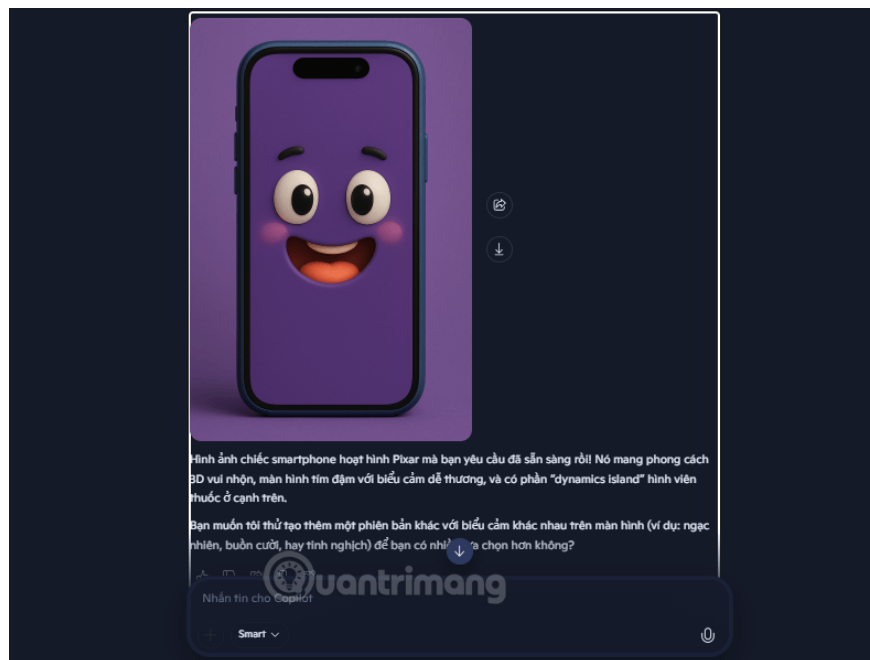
Hình ảnh chiếc smartphone hoạt hình Pixar mà bạn yêu cầu đã sẵn sàng rồi! Nó mang phong cách 3D vui nhộn, màn hình tím đậm với biểu cảm dễ thương, và có phần "dynamics island" hình viên thuốc ở cạnh trên.

Bạn muốn tôi thử tạo thêm một phiên bản khác với biểu cảm khác nhau trên màn hình (ví dụ: ngạc nhiên, buồn cười, hay tinh nghịch) để bạn có nhi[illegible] lựa chọn hơn không?

quantrimang

Nhắn tin cho Copilot

Smart